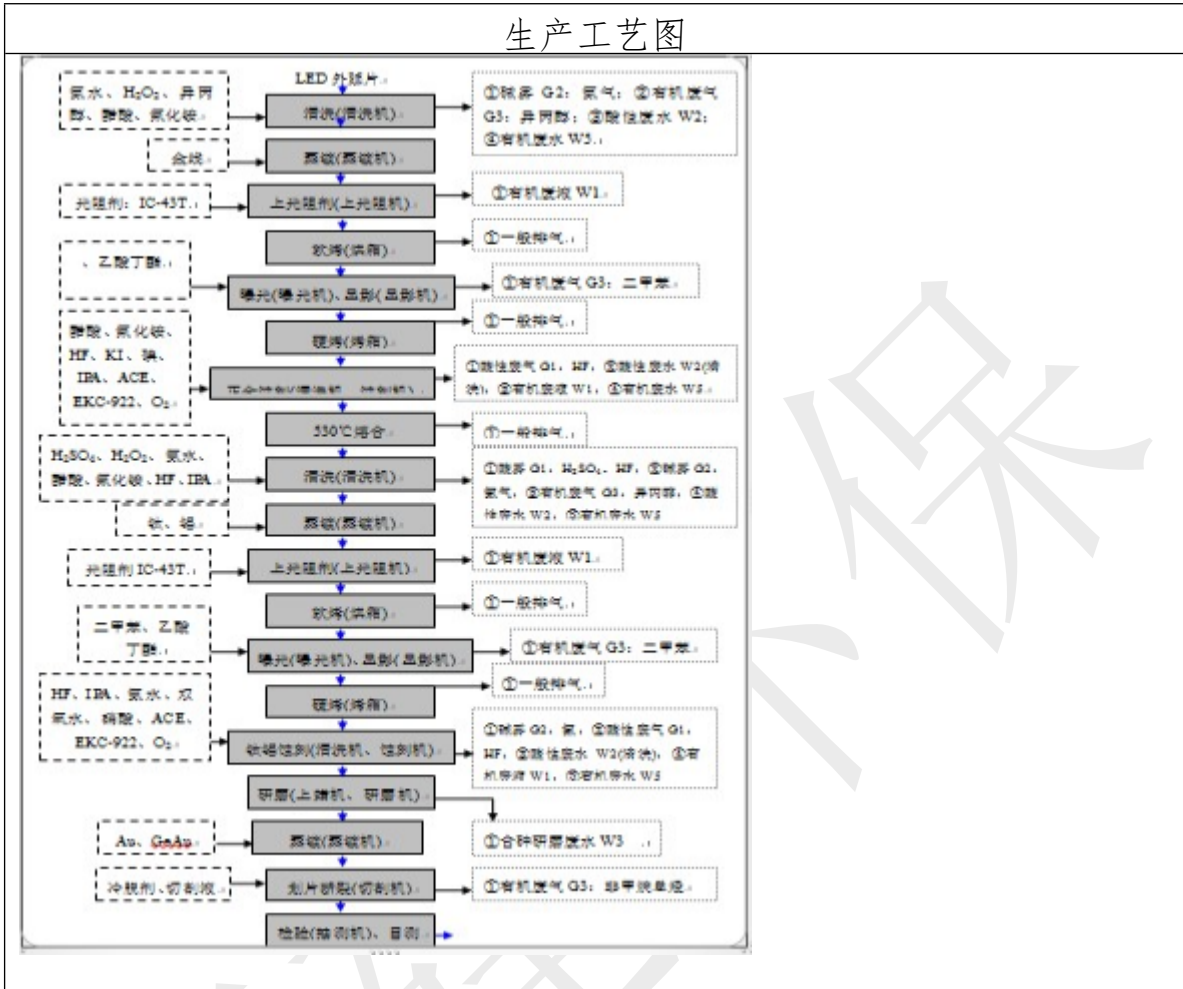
生产工艺图

LED 外延片

氨水、$H_2O_2$、异丙醇、醋酸、氟化铵

清洗(清洗机)

①碱雾 G2：氨气；②有机废气 G3：异丙醇；③酸性废水 W2；④有机废水 W5

金线

蒸镀(蒸镀机)

光阻剂：IC-43T

上光阻剂(上光阻机)

①有机废液 W1

软烤(烘箱)

①一般排气

、乙酸丁酯

曝光(曝光机)、显影(显影机)

①有机废气 G3：二甲苯

硬烤(烤箱)

①一般排气

醋酸、氟化铵、HF、KI、碘、IPA、ACE、EKC-922、$O_2$

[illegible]

①酸性废气 G1：HF；②酸性废水 W2(清洗)；③有机废液 W1；④有机废水 W5

530℃熔合

①一般排气

$H_2SO_4$、$H_2O_2$、氨水、醋酸、氟化铵、HF、IPA

清洗(清洗机)

①酸雾 G1：$H_2SO_4$、HF；②碱雾 G2：氨气；③有机废气 G3：异丙醇；④酸性废水 W2；⑤有机废水 W5

钛、铝

蒸镀(蒸镀机)

光阻剂 IC-43T

上光阻剂(上光阻机)

①有机废液 W1

软烤(烘箱)

①一般排气

二甲苯、乙酸丁酯

曝光(曝光机)、显影(显影机)

①有机废气 G3：二甲苯

硬烤(烤箱)

①一般排气

HF、IPA、氨水、双氧水、磷酸、ACE、EKC-922、$O_2$

钛铝蚀刻(清洗机、蚀刻机)

①碱雾 G2：氨；②酸性废气 G1：HF；③酸性废水 W2(清洗)；④有机废液 W1；⑤有机废水 W5

研磨(上蜡机、研磨机)

Au、GeAu

蒸镀(蒸镀机)

①含砷研磨废水 W3

冷却剂、切割液

划片崩裂(切割机)

①有机废气 G3：非甲烷总烃

检验(点测机)、目测